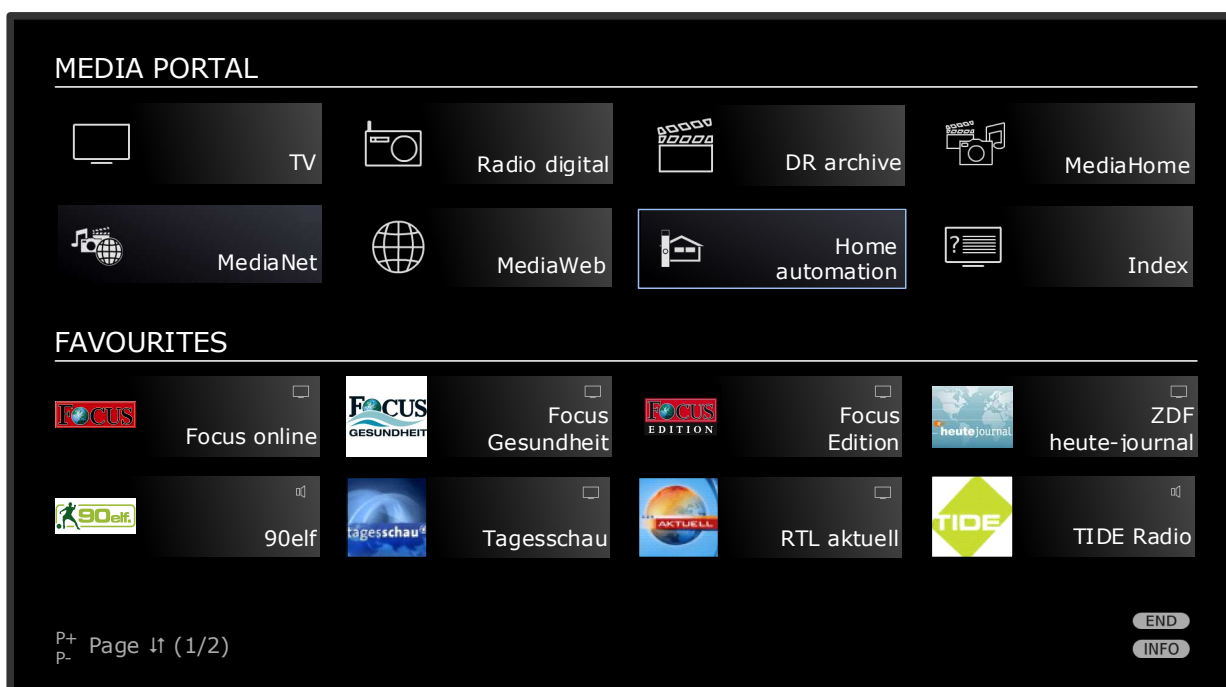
MEDIA PORTAL

TV

Radio digital

DR archive

MediaHome

MediaNet

MediaWeb

Home automation

Index

FAVOURITES

FOCUS

Focus online

FOCUS GESUNDHEIT

Focus Gesundheit

FOCUS EDITION

Focus Edition

heute journal

ZDF heute-journal

90elf.

90elf

tagesschau

Tagesschau

AKTUELL

RTL aktuell

TIDE

TIDE Radio

P+
P-
Page ⇅ (1/2)

END
INFO